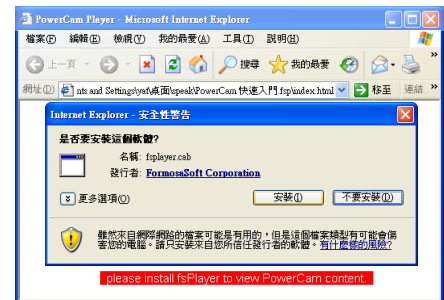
PowerCam Player - Microsoft Internet Explorer

檔案(F) 編輯(E) 檢視(V) 我的最愛(A) 工具(T) 說明(H)

上一頁 搜尋 我的最愛

網址(D) nts and Settings\yaf\桌面\speak\PowerCam 快速入門.fsp\index.html 移至 連結

Internet Explorer - 安全性警告

是否要安裝這個軟體?

名稱: fsplayer.cab
發行者: FormosaSoft Corporation

更多選項(O) 安裝(I) 不要安裝(D)

雖然來自網際網路的檔案可能是有用的，但是這個檔案類型有可能會傷害您的電腦。請只安裝來自您所信任發行者的軟體。有什麼樣的風險?

please install fsPlayer to view PowerCam content